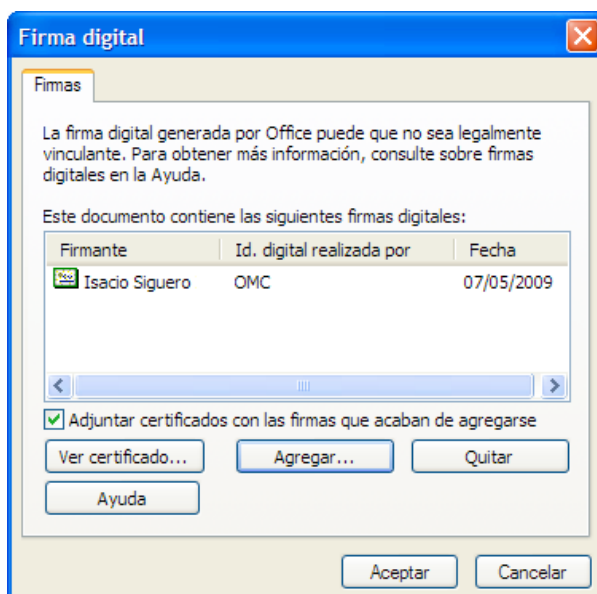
Firma digital

Firmas

La firma digital generada por Office puede que no sea legalmente vinculante. Para obtener más información, consulte sobre firmas digitales en la Ayuda.

Este documento contiene las siguientes firmas digitales:

| Firmante | Id. digital realizada por | Fecha |
|---|---|---|
| Isacio Siguero | OMC | 07/05/2009 |

Adjuntar certificados con las firmas que acaban de agregarse

Ver certificado... Agregar... Quitar

Ayuda

Aceptar Cancelar